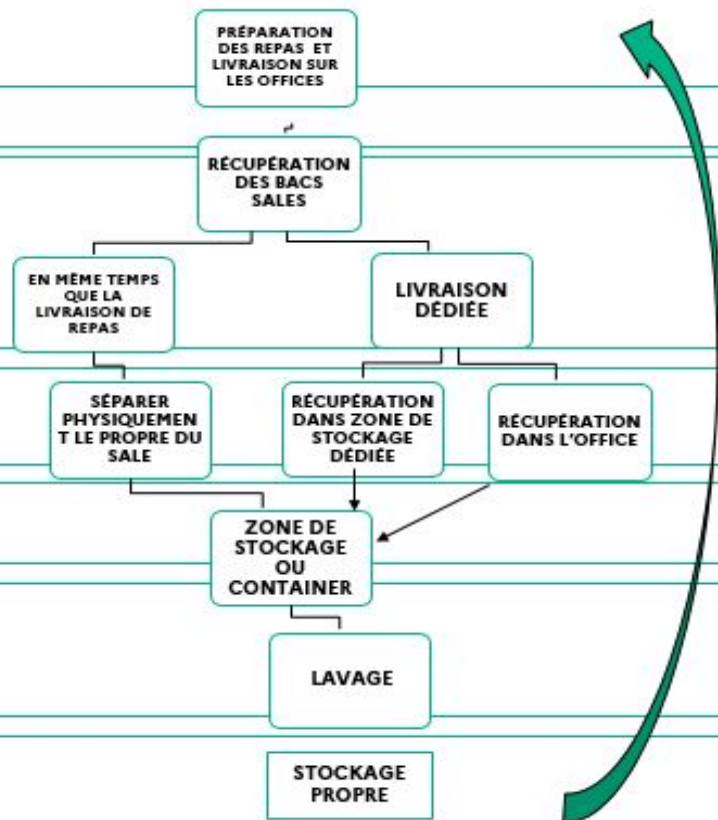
PRÉPARATION DES REPAS ET LIVRAISON SUR LES OFFICES

RÉCUPÉRATION DES BACS SALES

EN MÊME TEMPS QUE LA LIVRAISON DE REPAS

LIVRAISON DÉDIÉE

SÉPARER PHYSIQUEMEN T LE PROPRE DU SALE

RÉCUPÉRATION DANS ZONE DE STOCKAGE DÉDIÉE

RÉCUPÉRATION DANS L'OFFICE

ZONE DE STOCKAGE OU CONTAINER

LAVAGE

STOCKAGE PROPRE